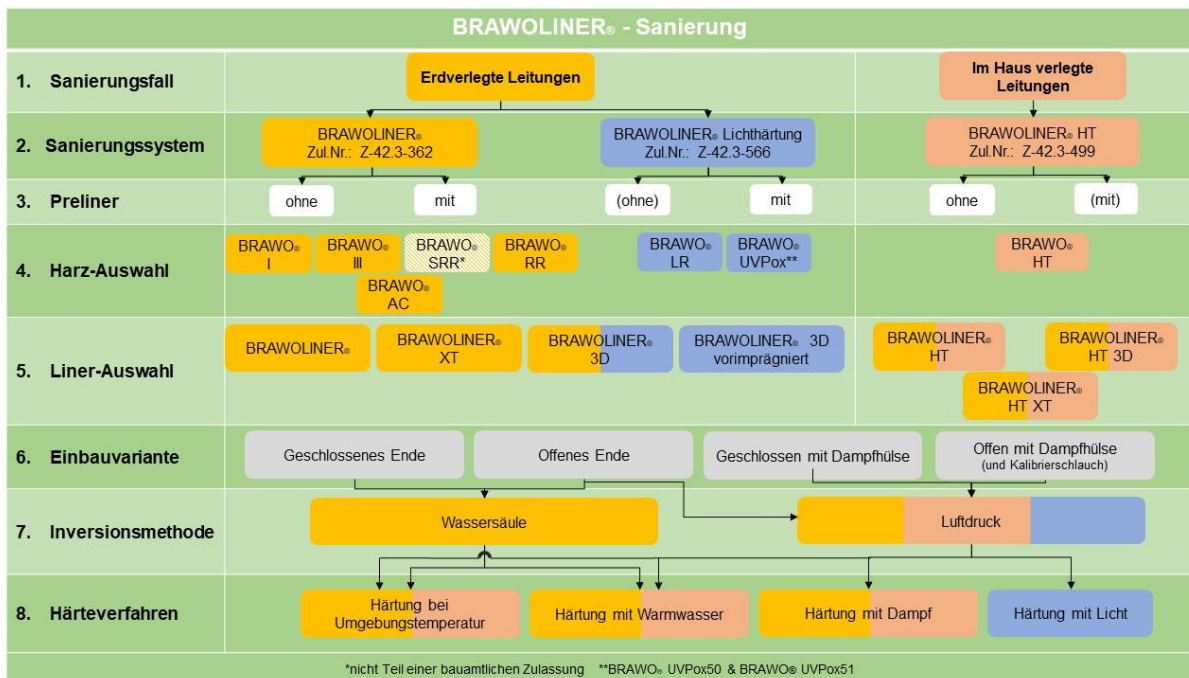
BRAWOLINER® - Sanierung

1. Sanierungsfall

Erdverlegte Leitungen

Im Haus verlegte Leitungen

2. Sanierungssystem

BRAWOLINER® Zul.Nr.: Z-42.3-362

BRAWOLINER® Lichthärtung Zul.Nr.: Z-42.3-566

BRAWOLINER® HT Zul.Nr.: Z-42.3-499

3. Preliner

ohne

mit

(ohne)

mit

ohne

(mit)

4. Harz-Auswahl

BRAWO® I

BRAWO® III

BRAWO® SRR*

BRAWO® RR

BRAWO® AC

BRAWO® LR

BRAWO® UVPox**

BRAWO® HT

5. Liner-Auswahl

BRAWOLINER®

BRAWOLINER® XT

BRAWOLINER® 3D

BRAWOLINER® 3D vorimprägniert

BRAWOLINER® HT

BRAWOLINER® HT 3D

BRAWOLINER® HT XT

6. Einbauvariante

Geschlossenes Ende

Offenes Ende

Geschlossen mit Dampfhülse

Offen mit Dampfhülse (und Kalibrierschlauch)

7. Inversionsmethode

Wassersäule

Luftdruck

8. Härteverfahren

Härtung bei Umgebungstemperatur

Härtung mit Warmwasser

Härtung mit Dampf

Härtung mit Licht

*nicht Teil einer bauamtlichen Zulassung **BRAWO® UVPox50 & BRAWO® UVPox51